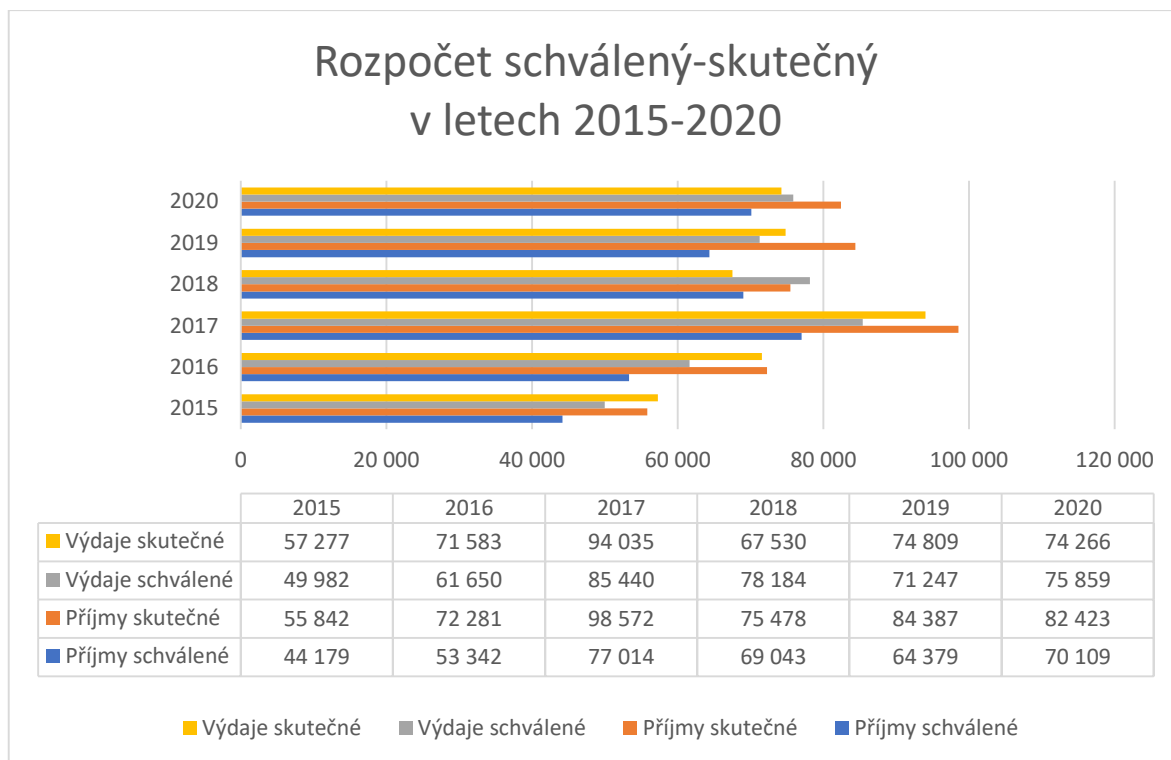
Rozpočet schválený-skutečný
v letech 2015-2020

2020
2019
2018
2017
2016
2015

0 20 000 40 000 60 000 80 000 100 000 120 000

| | 2015 | 2016 | 2017 | 2018 | 2019 | 2020 |
|---|---|---|---|---|---|---|
| Výdaje skutečné | 57 277 | 71 583 | 94 035 | 67 530 | 74 809 | 74 266 |
| Výdaje schválené | 49 982 | 61 650 | 85 440 | 78 184 | 71 247 | 75 859 |
| Příjmy skutečné | 55 842 | 72 281 | 98 572 | 75 478 | 84 387 | 82 423 |
| Příjmy schválené | 44 179 | 53 342 | 77 014 | 69 043 | 64 379 | 70 109 |

Výdaje skutečné Výdaje schválené Příjmy skutečné Příjmy schválené